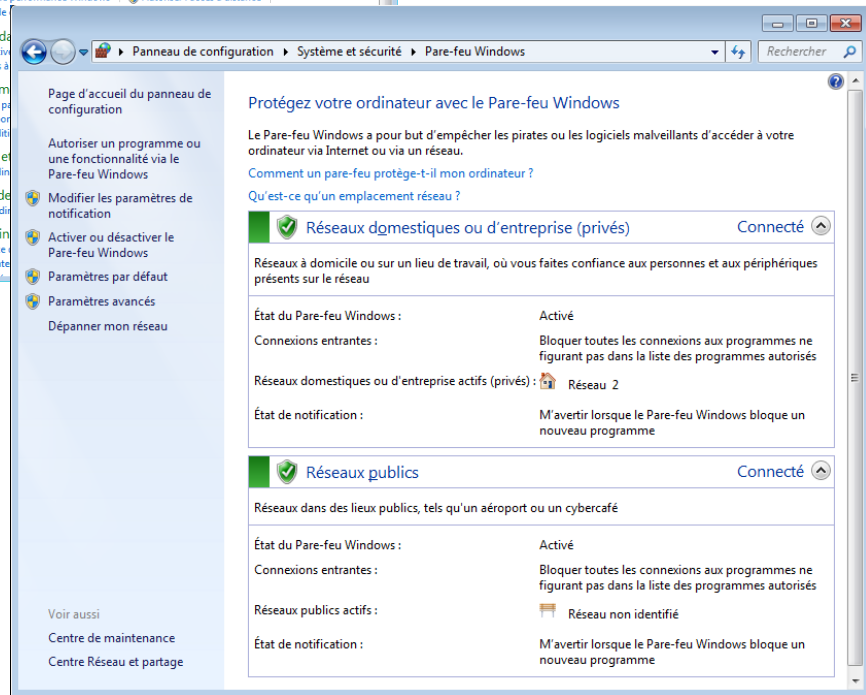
▸ Panneau de configuration ▸ Système et sécurité ▸ Pare-feu Windows

Rechercher

Page d'accueil du panneau de configuration

Autoriser un programme ou une fonctionnalité via le Pare-feu Windows

Modifier les paramètres de notification

Activer ou désactiver le Pare-feu Windows

Paramètres par défaut

Paramètres avancés

Dépanner mon réseau

Voir aussi

Centre de maintenance

Centre Réseau et partage

Protégez votre ordinateur avec le Pare-feu Windows

Le Pare-feu Windows a pour but d'empêcher les pirates ou les logiciels malveillants d'accéder à votre ordinateur via Internet ou via un réseau.

Comment un pare-feu protège-t-il mon ordinateur ?

Qu'est-ce qu'un emplacement réseau ?

Réseaux domestiques ou d'entreprise (privés)

Connecté

Réseaux à domicile ou sur un lieu de travail, où vous faites confiance aux personnes et aux périphériques présents sur le réseau

| | |
|---|---|
| État du Pare-feu Windows : | Activé |
| Connexions entrantes : | Bloquer toutes les connexions aux programmes ne figurant pas dans la liste des programmes autorisés |
| Réseaux domestiques ou d'entreprise actifs (privés) : | Réseau 2 |
| État de notification : | M'avertir lorsque le Pare-feu Windows bloque un nouveau programme |

Réseaux publics

Connecté

Réseaux dans des lieux publics, tels qu'un aéroport ou un cybercafé

| | |
|---|---|
| État du Pare-feu Windows : | Activé |
| Connexions entrantes : | Bloquer toutes les connexions aux programmes ne figurant pas dans la liste des programmes autorisés |
| Réseaux publics actifs : | Réseau non identifié |
| État de notification : | M'avertir lorsque le Pare-feu Windows bloque un nouveau programme |